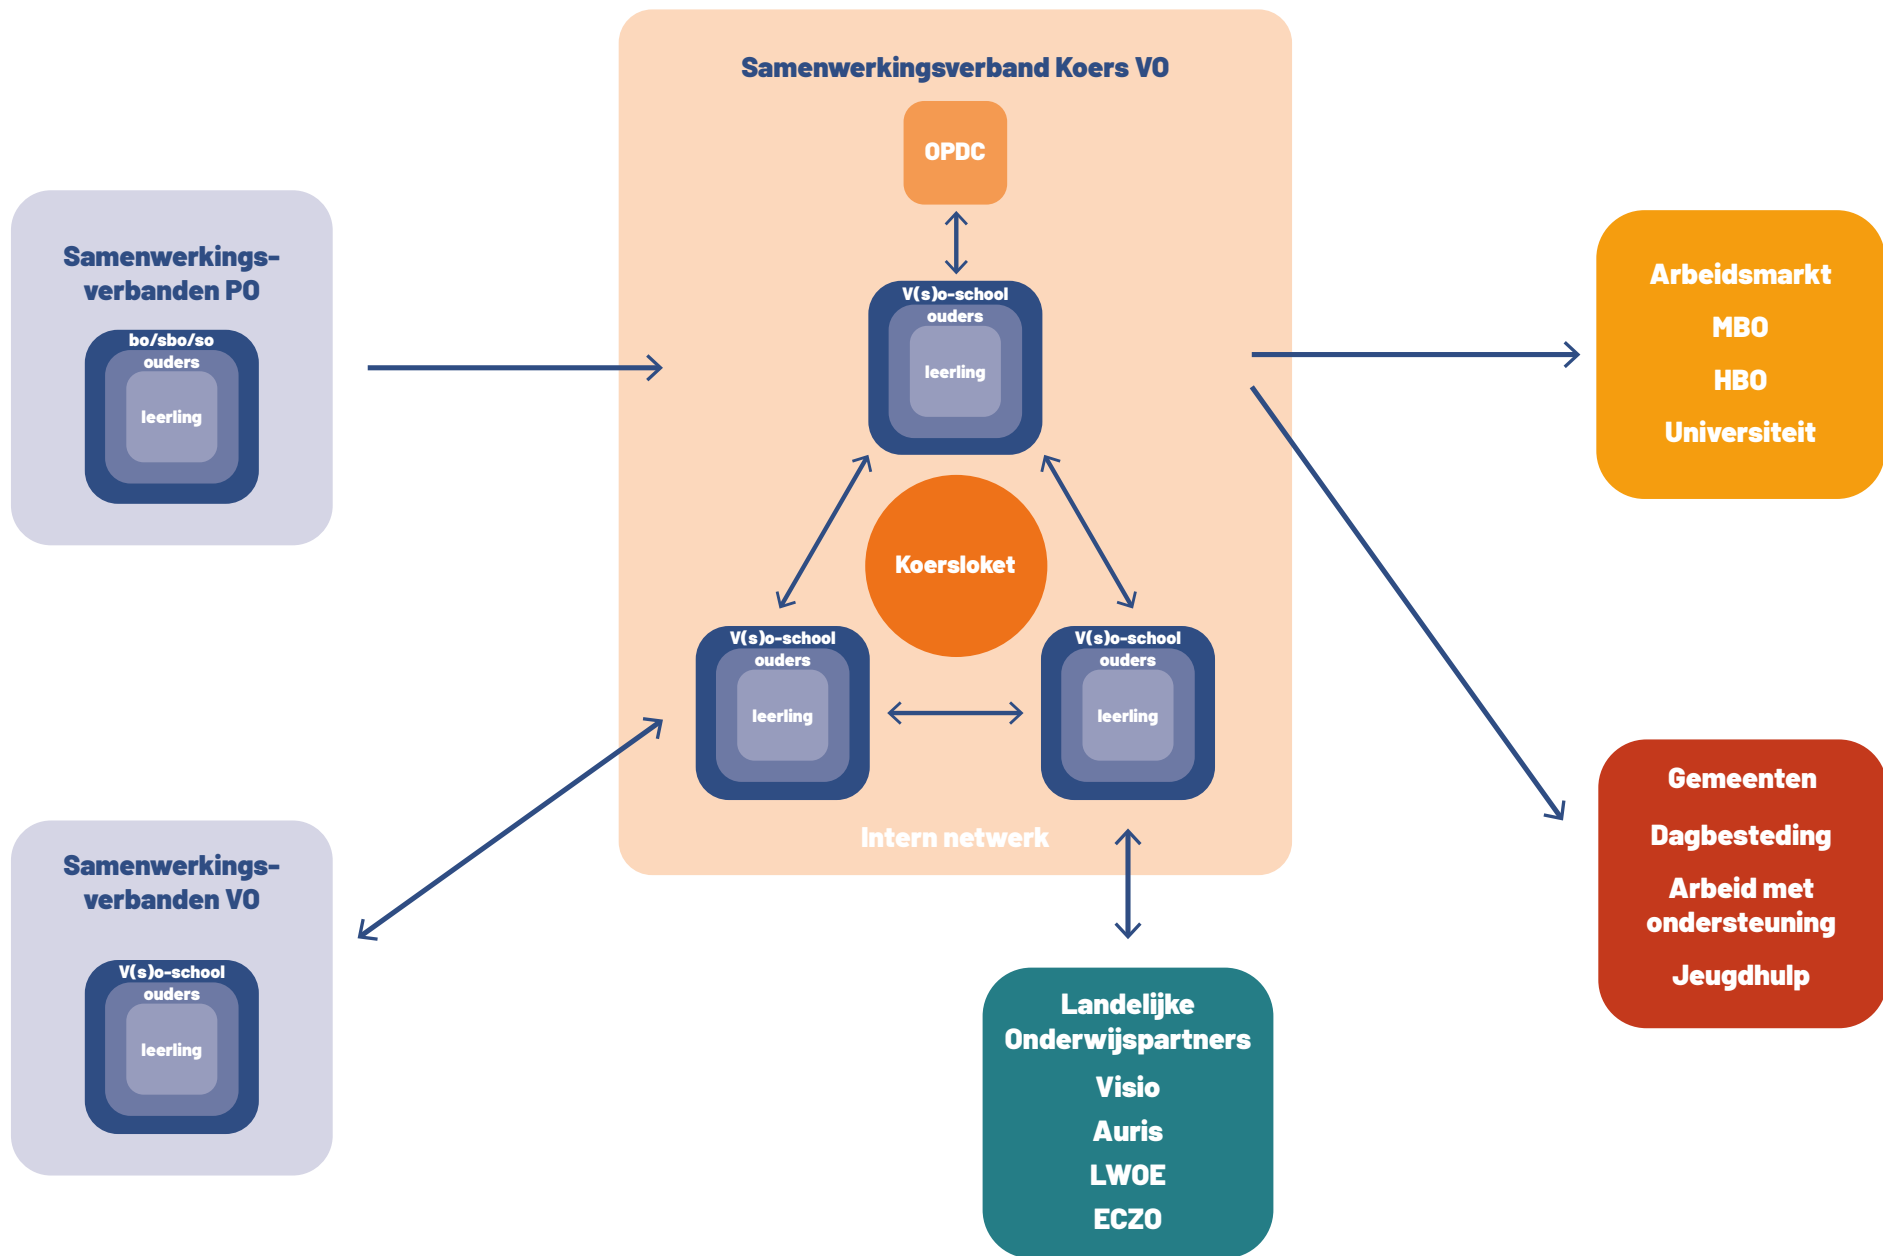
Samenwerkingsverband Koers VO

OPDC

Samenwerkingsverbanden PO

bo/sbo/so
ouders
leerling

V(s)o-school
ouders
leerling

Arbeidsmarkt
MBO
HBO
Universiteit

Koersloket

V(s)o-school
ouders
leerling

V(s)o-school
ouders
leerling

Intern netwerk

Gemeenten
Dagbesteding
Arbeid met ondersteuning
Jeugdhulp

Samenwerkingsverbanden VO

V(s)o-school
ouders
leerling

Landelijke Onderwijspartners
Visio
Auris
LWOE
ECZO